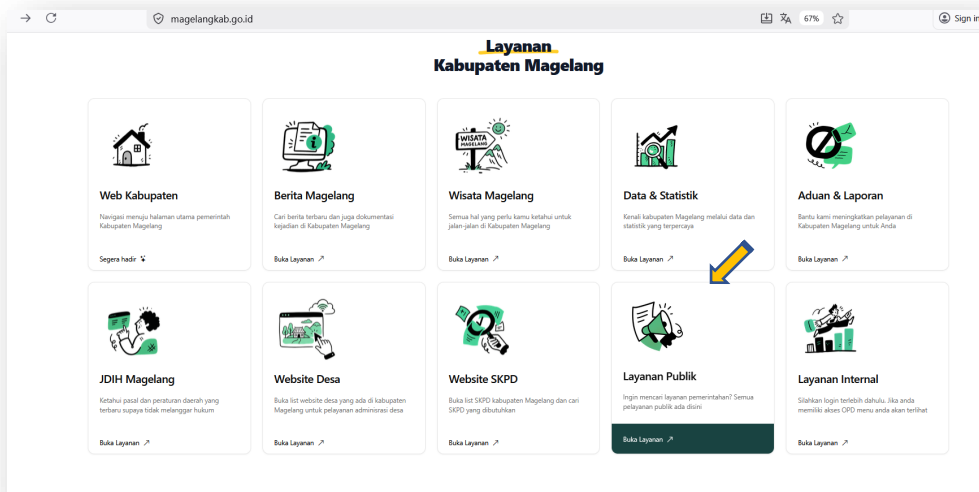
magelangkab.go.id

67%

Sign in

Layanan
Kabupaten Magelang

WISATA MAGELANG

Web Kabupaten
Navigasi menuju halaman utama pemerintah Kabupaten Magelang
Segera hadir

Berita Magelang
Cari berita terbaru dan juga dokumentasi kejadian di Kabupaten Magelang
Buka Layanan ↗

Wisata Magelang
Semua hal yang perlu kamu ketahui untuk jalan-jalan di Kabupaten Magelang
Buka Layanan ↗

Data & Statistik
Kenali kabupaten Magelang melalui data dan statistik yang terpercaya
Buka Layanan ↗

Aduan & Laporan
Bantu kami meningkatkan pelayanan di Kabupaten Magelang untuk Anda
Buka Layanan ↗

JDIH Magelang
Ketahui pasal dan peraturan daerah yang terbaru supaya tidak melanggar hukum
Buka Layanan ↗

Website Desa
Buka list website desa yang ada di kabupaten Magelang untuk pelayanan administrasi desa
Buka Layanan ↗

Website SKPD
Buka list SKPD kabupaten Magelang dan cari SKPD yang dibutuhkan
Buka Layanan ↗

Layanan Publik
Ingin mencari layanan pemerintahan? Semua pelayanan publik ada disini
Buka Layanan ↗

Layanan Internal
Silahkan login terlebih dahulu. Jika anda memiliki akses OPD menu anda akan terlihat
Buka Layanan ↗